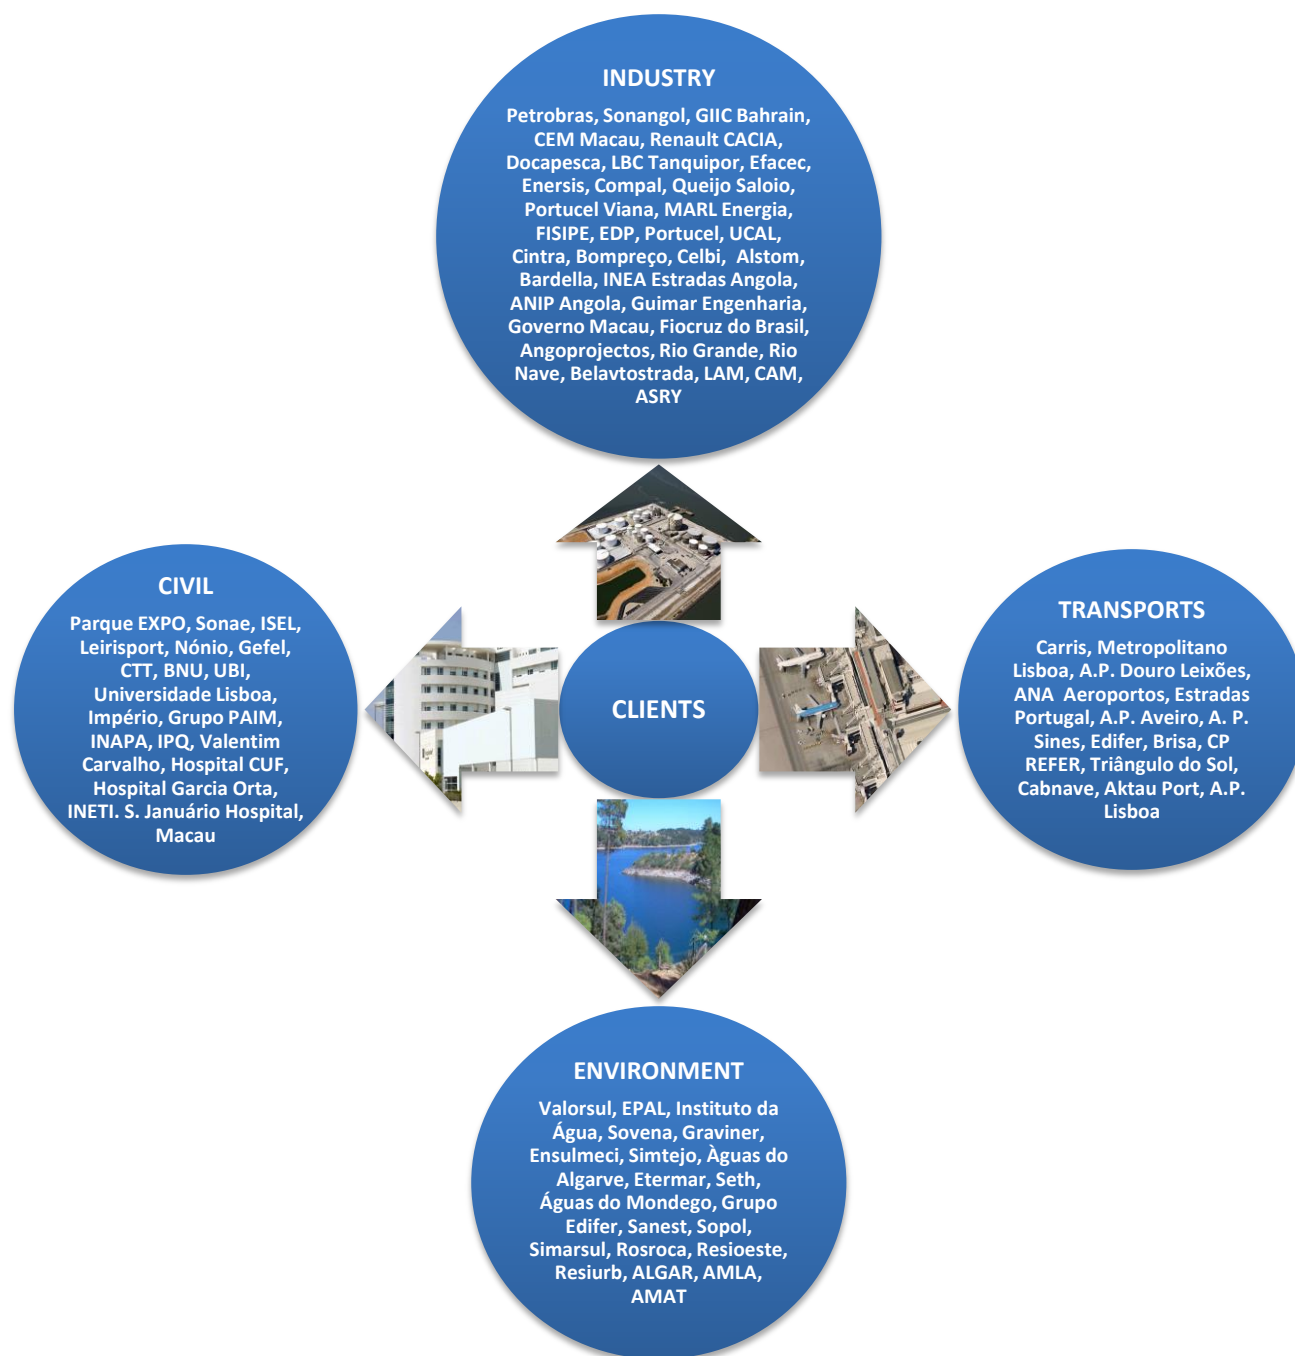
INDUSTRY

Petrobras, Sonangol, GIIC Bahrain, CEM Macau, Renault CACIA, Docapesca, LBC Tanquipor, Efacec, Enersis, Compal, Queijo Saloio, Portucel Viana, MARL Energia, FISIPE, EDP, Portucel, UCAL, Cintra, Bompreço, Celbi, Alstom, Bardella, INEA Estradas Angola, ANIP Angola, Guimar Engenharia, Governo Macau, Fiocruz do Brasil, Angoprojectos, Rio Grande, Rio Nave, Belavtostrada, LAM, CAM, ASRY

CIVIL

Parque EXPO, Sonae, ISEL, Leirisport, Nónio, Gefel, CTT, BNU, UBI, Universidade Lisboa, Império, Grupo PAIM, INAPA, IPQ, Valentim Carvalho, Hospital CUF, Hospital Garcia Orta, INETI. S. Januário Hospital, Macau

CLIENTS

TRANSPORTS

Carris, Metropolitano Lisboa, A.P. Douro Leixões, ANA Aeroportos, Estradas Portugal, A.P. Aveiro, A. P. Sines, Edifer, Brisa, CP REFER, Triângulo do Sol, Cabnave, Aktau Port, A.P. Lisboa

ENVIRONMENT

Valorsul, EPAL, Instituto da Água, Sovena, Graviner, Ensulmeci, Simtejo, Àguas do Algarve, Etermar, Seth, Águas do Mondego, Grupo Edifer, Sanest, Sopol, Simarsul, Rosroca, Resioeste, Resiurb, ALGAR, AMLA, AMAT